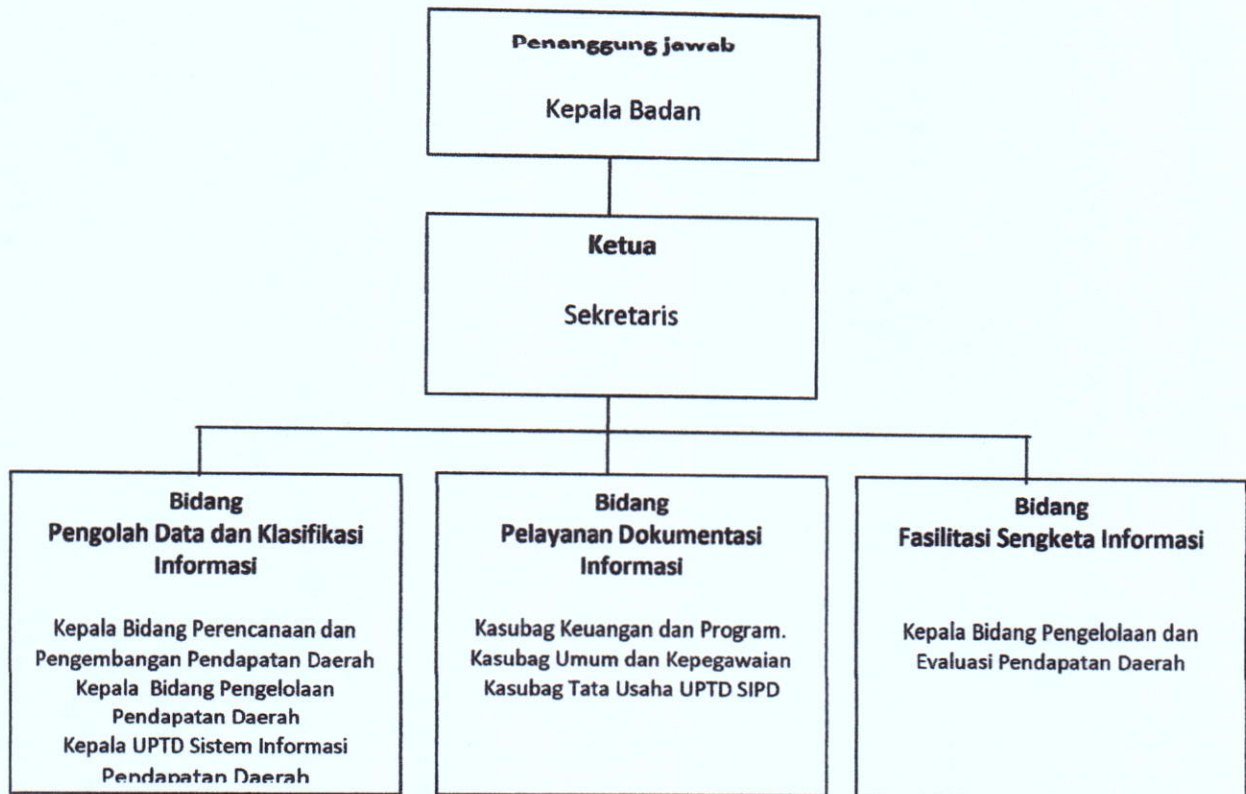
Penanggung jawab

Kepala Badan

Ketua

Sekretaris

Bidang
Pengolah Data dan Klasifikasi Informasi

Kepala Bidang Perencanaan dan Pengembangan Pendapatan Daerah
Kepala Bidang Pengelolaan Pendapatan Daerah
Kepala UPTD Sistem Informasi Pendapatan Daerah

Bidang
Pelayanan Dokumentasi Informasi

Kasubag Keuangan dan Program.
Kasubag Umum dan Kepegawaian
Kasubag Tata Usaha UPTD SIPD

Bidang
Fasilitasi Sengketa Informasi

Kepala Bidang Pengelolaan dan Evaluasi Pendapatan Daerah